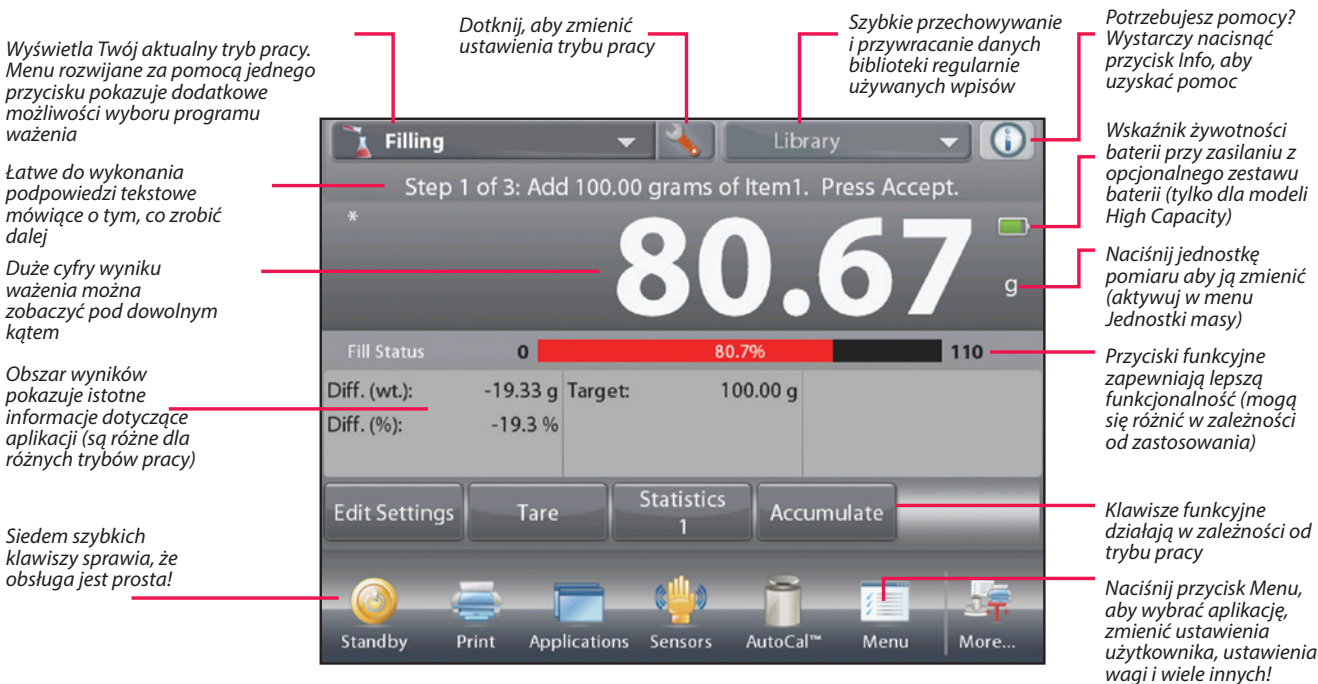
Wyświetla Twój aktualny tryb pracy. Menu rozwijane za pomocą jednego przycisku pokazuje dodatkowe możliwości wyboru programu ważenia

Dotknij, aby zmienić ustawienia trybu pracy

Szybkie przechowywanie i przywracanie danych biblioteki regularnie używanych wpisów

Potrzebujesz pomocy? Wystarczy nacisnąć przycisk Info, aby uzyskać pomoc

Filling

Library

Łatwe do wykonania podpowiedzi tekstowe mówiące o tym, co zrobić dalej

Step 1 of 3: Add 100.00 grams of Item1. Press Accept.

Wskaźnik żywotności baterii przy zasilaniu z opcjonalnego zestawu baterii (tylko dla modeli High Capacity)

*

80.67

g

Duże cyfry wyniku ważenia można zobaczyć pod dowolnym kątem

Naciśnij jednostkę pomiaru aby ją zmienić (aktywuj w menu Jednostki masy)

Fill Status 0 80.7% 110

Przyciski funkcyjne zapewniają lepszą funkcjonalność (mogą się różnić w zależności od zastosowania)

Obszar wyników pokazuje istotne informacje dotyczące aplikacji (są różne dla różnych trybów pracy)

| Diff. (wt.): | -19.33 g | Target: | 100.00 g |
|---|---|---|---|
| Diff. (%): | -19.3 % | | |

Edit Settings | Tare | Statistics 1 | Accumulate

Klawisze funkcyjne działają w zależności od trybu pracy

Siedem szybkich klawiszy sprawia, że obsługa jest prosta!

Standby | Print | Applications | Sensors | AutoCal™ | Menu | More...

Naciśnij przycisk Menu, aby wybrać aplikację, zmienić ustawienia użytkownika, ustawienia wagi i wiele innych!